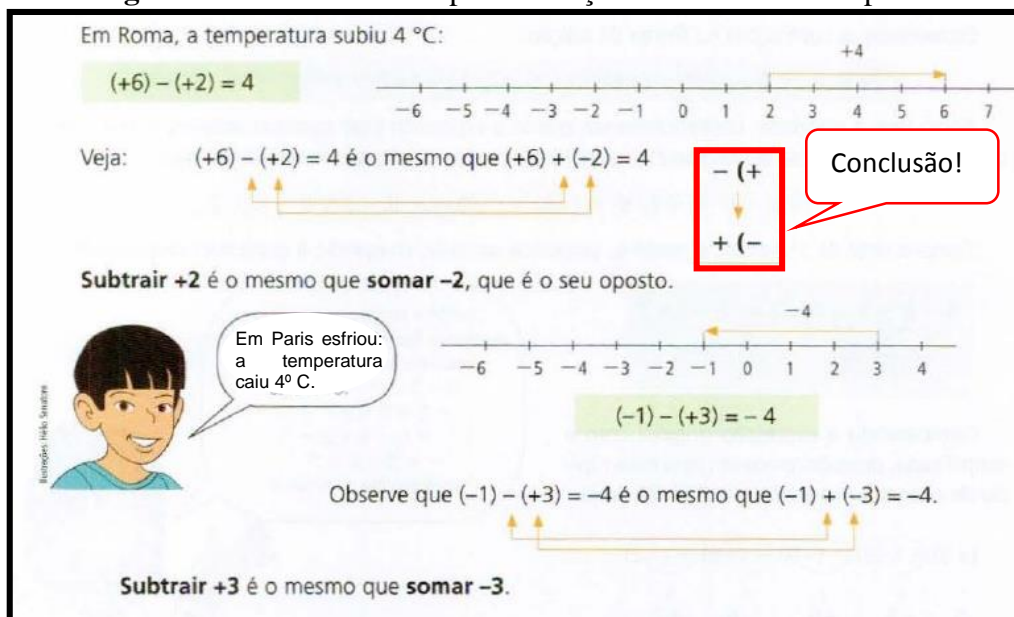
Em Roma, a temperatura subiu 4 °C:

$(+6) - (+2) = 4$

+4

−6 −5 −4 −3 −2 −1 0 1 2 3 4 5 6 7

Veja: $(+6) - (+2) = 4$ é o mesmo que $(+6) + (-2) = 4$

− (+

+ (−

Conclusão!

**Subtrair +2** é o mesmo que **somar −2**, que é o seu oposto.

Em Paris esfriou: a temperatura caiu 4º C.

−4

−6 −5 −4 −3 −2 −1 0 1 2 3 4

$(-1) - (+3) = -4$

Ilustrações: Hélio Senatore

Observe que $(-1) - (+3) = -4$ é o mesmo que $(-1) + (-3) = -4$.

**Subtrair +3** é o mesmo que **somar −3**.